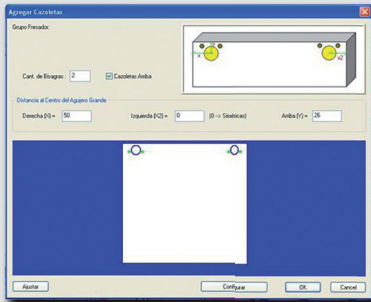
Agregar Cazoletas

Grupo Fresado:

Cant. de Bisagras: 2

Cazoletas Arriba

Distancia al Centro del Agujero Grande

Derecha (X) = 50

Izquierda (X2) = 0

(0 -> Simétricas)

Arriba (Y) = 26

Ajustar

Configurar

OK

Cancelar